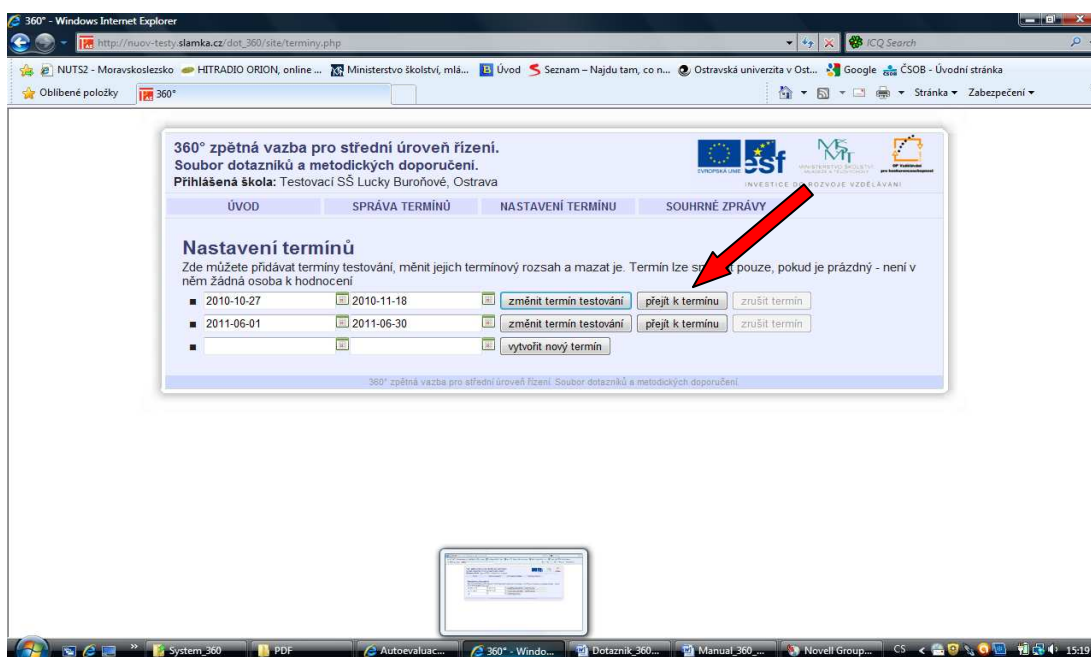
360° - Windows Internet Explorer

http://nuov-testy.slamka.cz/dot_360/site/terminy.php

ICQ Search

NUTS2 - Moravskoslezsko HITRADIO ORION, online ... Ministerstvo školství, mlá... Úvod Seznam – Najdu tam, co n... Ostravská univerzita v Ost... Google ČSOB - Úvodní stránka

Oblíbené položky 360°

Stránka Zabezpečení

360° zpětná vazba pro střední úroveň řízení.
Soubor dotazníků a metodických doporučení.
Přihlášená škola: Testovací SŠ Lucky Buroňové, Ostrava

EVROPSKÁ UNIE esf MINISTERSTVO ŠKOLSTVÍ, MLÁDEŽE A TĚLOVÝCHOVY
INVESTICE DO ROZVOJE VZDĚLÁVÁNÍ

ÚVOD SPRÁVA TERMÍNŮ NASTAVENÍ TERMÍNU SOUHRNÉ ZPRÁVY

Nastavení termínů

Zde můžete přidávat termíny testování, měnit jejich termínový rozsah a mazat je. Termín lze sm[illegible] pouze, pokud je prázdný - není v něm žádná osoba k hodnocení

2010-10-27 2010-11-18 změnit termín testování přejít k termínu zrušit termín
2011-06-01 2011-06-30 změnit termín testování přejít k termínu zrušit termín
vytvořit nový termín

360° zpětná vazba pro střední úroveň řízení Soubor dotazníků a metodických doporučení

System_360 PDF Autoevaluac... 360° - Windo... Dotaznik_360... Manual_360_... Novell Group... CS 15:19